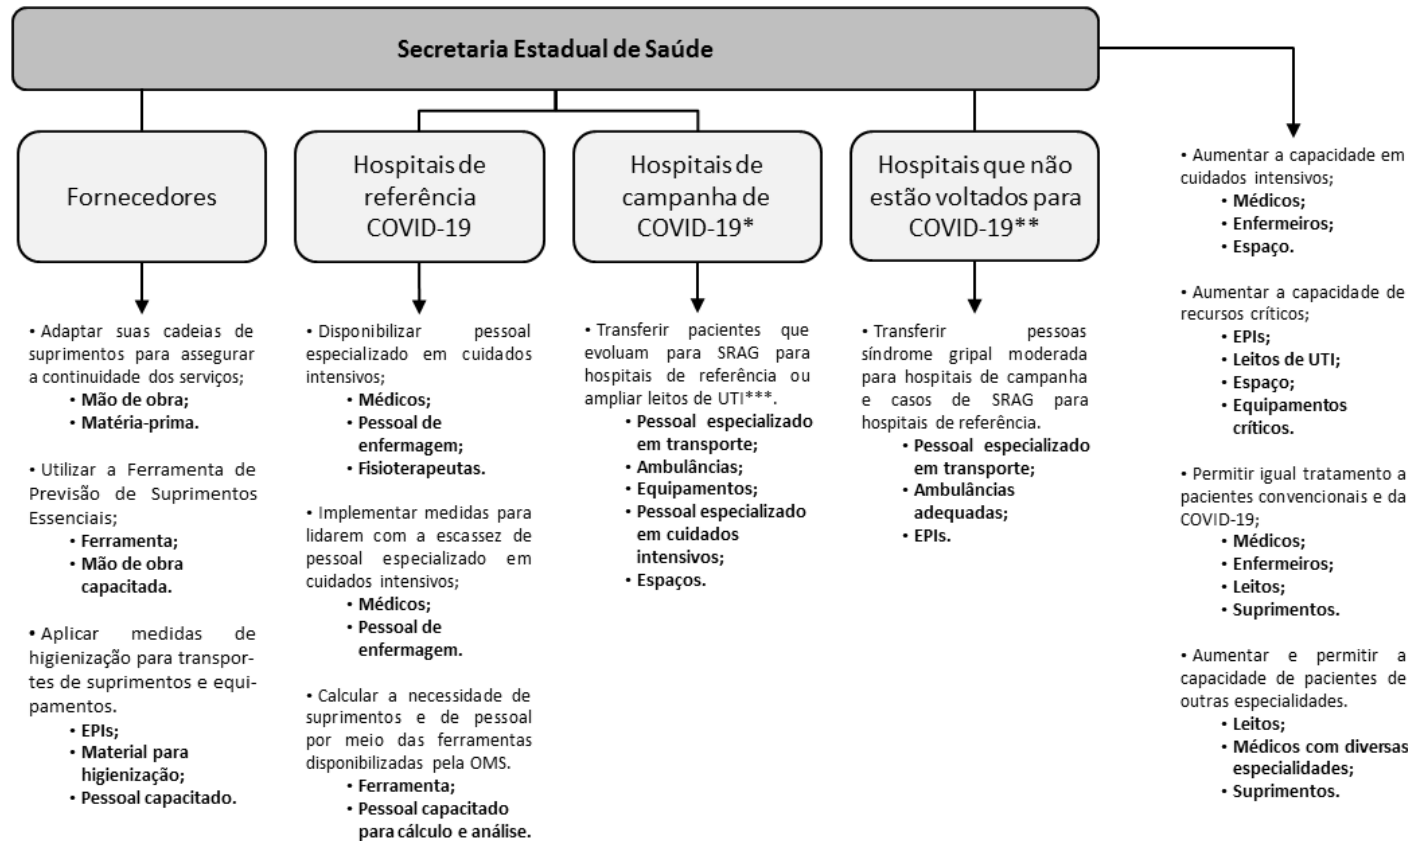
Secretaria Estadual de Saúde

Fornecedores

• Adaptar suas cadeias de suprimentos para assegurar a continuidade dos serviços;
• Mão de obra;
• Matéria-prima.

• Utilizar a Ferramenta de Previsão de Suprimentos Essenciais;
• Ferramenta;
• Mão de obra capacitada.

• Aplicar medidas de higienização para transportes de suprimentos e equipamentos.
• EPIs;
• Material para higienização;
• Pessoal capacitado.

Hospitais de referência COVID-19

• Disponibilizar pessoal especializado em cuidados intensivos;
• Médicos;
• Pessoal de enfermagem;
• Fisioterapeutas.

• Implementar medidas para lidarem com a escassez de pessoal especializado em cuidados intensivos;
• Médicos;
• Pessoal de enfermagem.

• Calcular a necessidade de suprimentos e de pessoal por meio das ferramentas disponibilizadas pela OMS.
• Ferramenta;
• Pessoal capacitado para cálculo e análise.

Hospitais de campanha de COVID-19*

• Transferir pacientes que evoluam para SRAG para hospitais de referência ou ampliar leitos de UTI***.
• Pessoal especializado em transporte;
• Ambulâncias;
• Equipamentos;
• Pessoal especializado em cuidados intensivos;
• Espaços.

Hospitais que não estão voltados para COVID-19**

• Transferir pessoas síndrome gripal moderada para hospitais de campanha e casos de SRAG para hospitais de referência.
• Pessoal especializado em transporte;
• Ambulâncias adequadas;
• EPIs.

• Aumentar a capacidade em cuidados intensivos;
• Médicos;
• Enfermeiros;
• Espaço.

• Aumentar a capacidade de recursos críticos;
• EPIs;
• Leitos de UTI;
• Espaço;
• Equipamentos críticos.

• Permitir igual tratamento a pacientes convencionais e da COVID-19;
• Médicos;
• Enfermeiros;
• Leitos;
• Suprimentos.

• Aumentar e permitir a capacidade de pacientes de outras especialidades.
• Leitos;
• Médicos com diversas especialidades;
• Suprimentos.